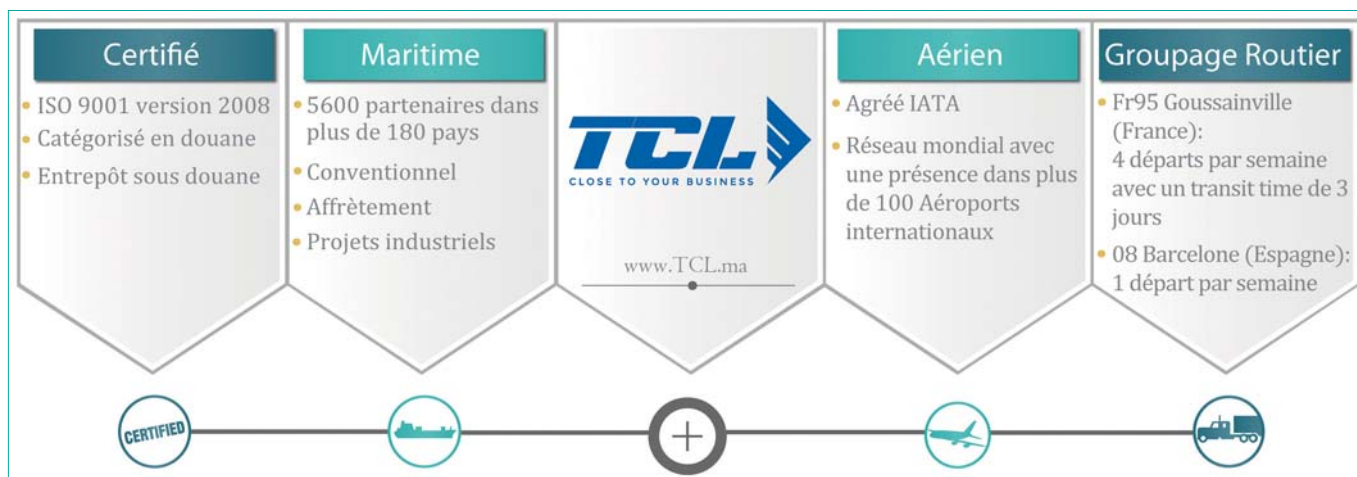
Certifié
• ISO 9001 version 2008
• Catégorisé en douane
• Entrepôt sous douane

Maritime
• 5600 partenaires dans plus de 180 pays
• Conventionnel
• Affrètement
• Projets industriels

TCL
CLOSE TO YOUR BUSINESS
www.TCL.ma

Aérien
• Agréé IATA
• Réseau mondial avec une présence dans plus de 100 Aéroports internationaux

Groupage Routier
• Fr95 Goussainville (France): 4 départs par semaine avec un transit time de 3 jours
• 08 Barcelone (Espagne): 1 départ par semaine

CERTIFIED
+